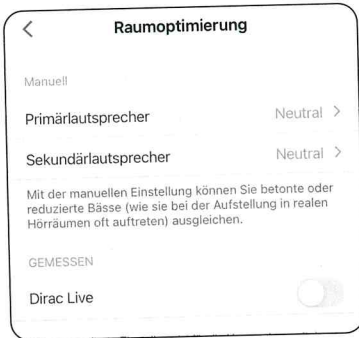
Raumoptimierung

Manuell

Primärlautsprecher Neutral >

Sekundärlautsprecher Neutral >

Mit der manuellen Einstellung können Sie betonte oder reduzierte Bässe (wie sie bei der Aufstellung in realen Hörräumen oft auftreten) ausgleichen.

GEMESSEN

Dirac Live